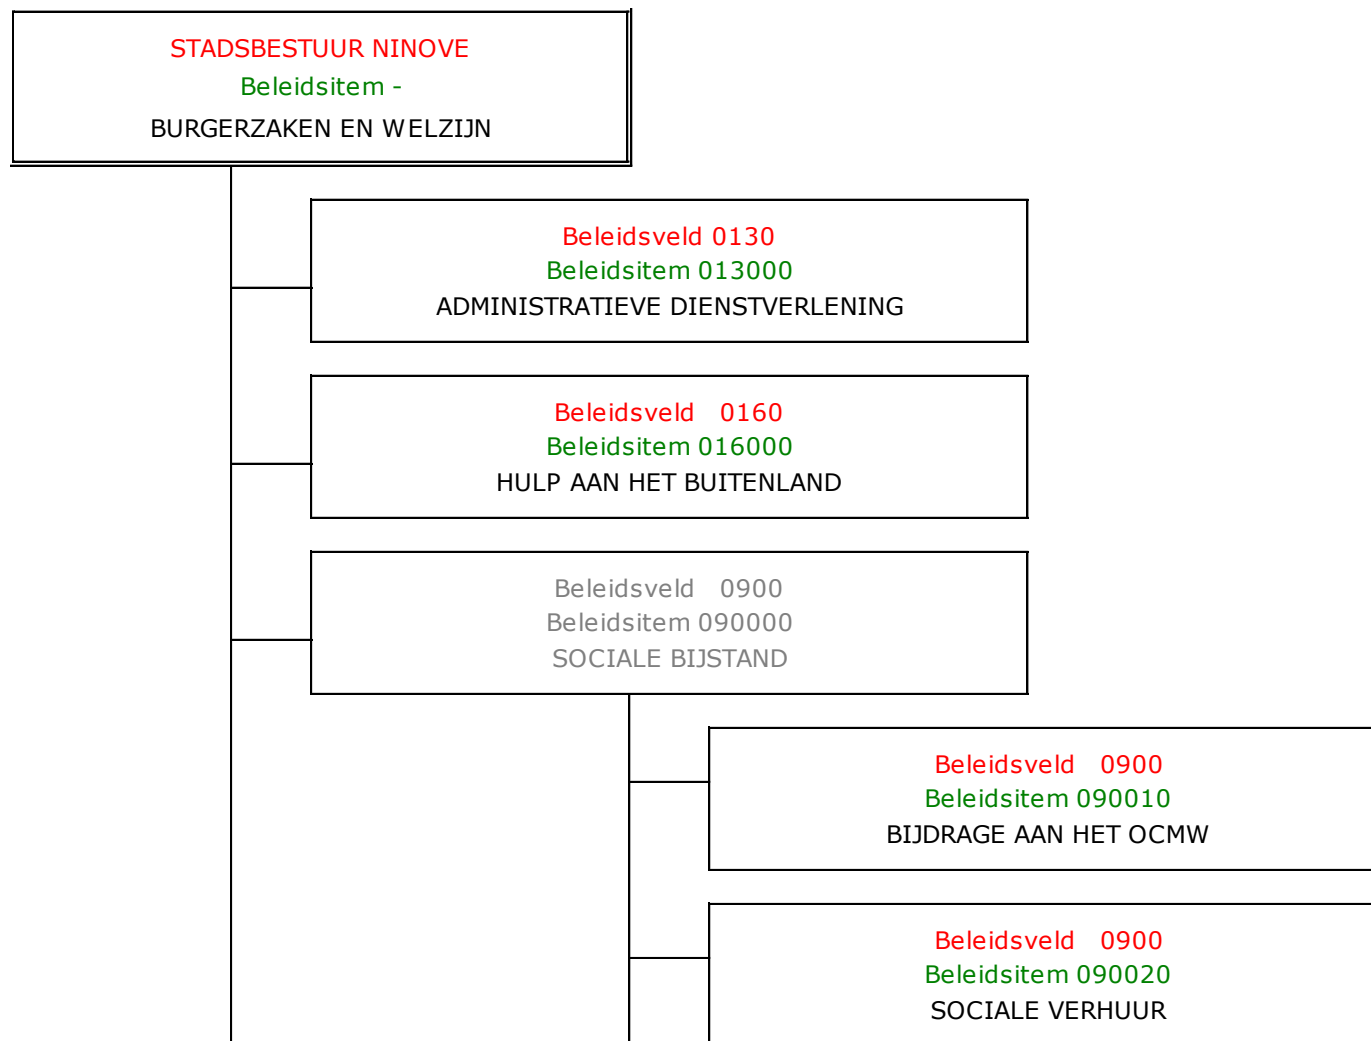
STADSBESTUUR NINOVE
Beleidsitem -
BURGERZAKEN EN WELZIJN

Beleidsveld 0130
Beleidsitem 013000
ADMINISTRATIEVE DIENSTVERLENING

Beleidsveld 0160
Beleidsitem 016000
HULP AAN HET BUITENLAND

Beleidsveld 0900
Beleidsitem 090000
SOCIALE BIJSTAND

Beleidsveld 0900
Beleidsitem 090010
BIJDRAGE AAN HET OCMW

Beleidsveld 0900
Beleidsitem 090020
SOCIALE VERHUUR